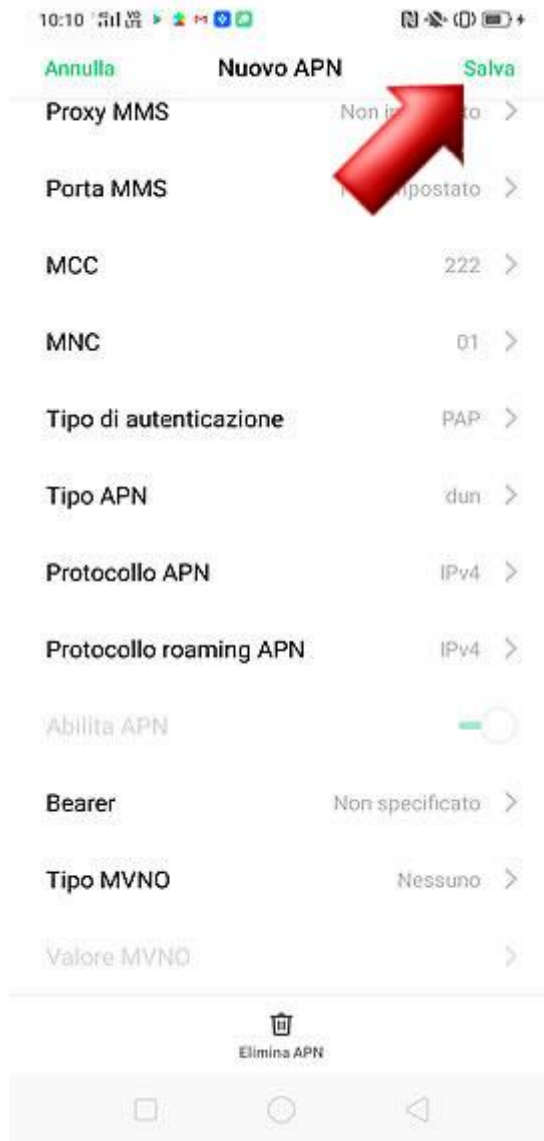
10:10

Annulla Nuovo APN Salva

Proxy MMS Non i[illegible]to >

Porta MMS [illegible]postato >

MCC 222 >

MNC 01 >

Tipo di autenticazione PAP >

Tipo APN dun >

Protocollo APN IPv4 >

Protocollo roaming APN IPv4 >

Abilita APN

Bearer Non specificato >

Tipo MVNO Nessuno >

Valore MVNO >

Elimina APN